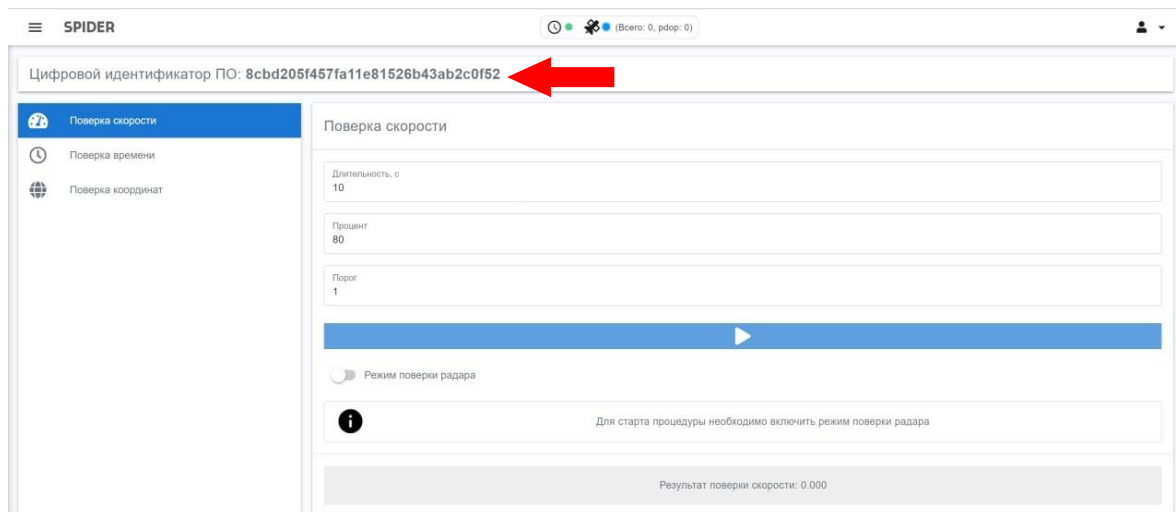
SPIDER

(Всего: 0, pdop: 0)

Цифровой идентификатор ПО: 8cbd205f457fa11e81526b43ab2c0f52

Поверка скорости
Поверка времени
Поверка координат

Поверка скорости

Длительность, с
10

Процент
80

Порог
1

Режим поверки радара

Для старта процедуры необходимо включить режим поверки радара

Результат поверки скорости: 0.000